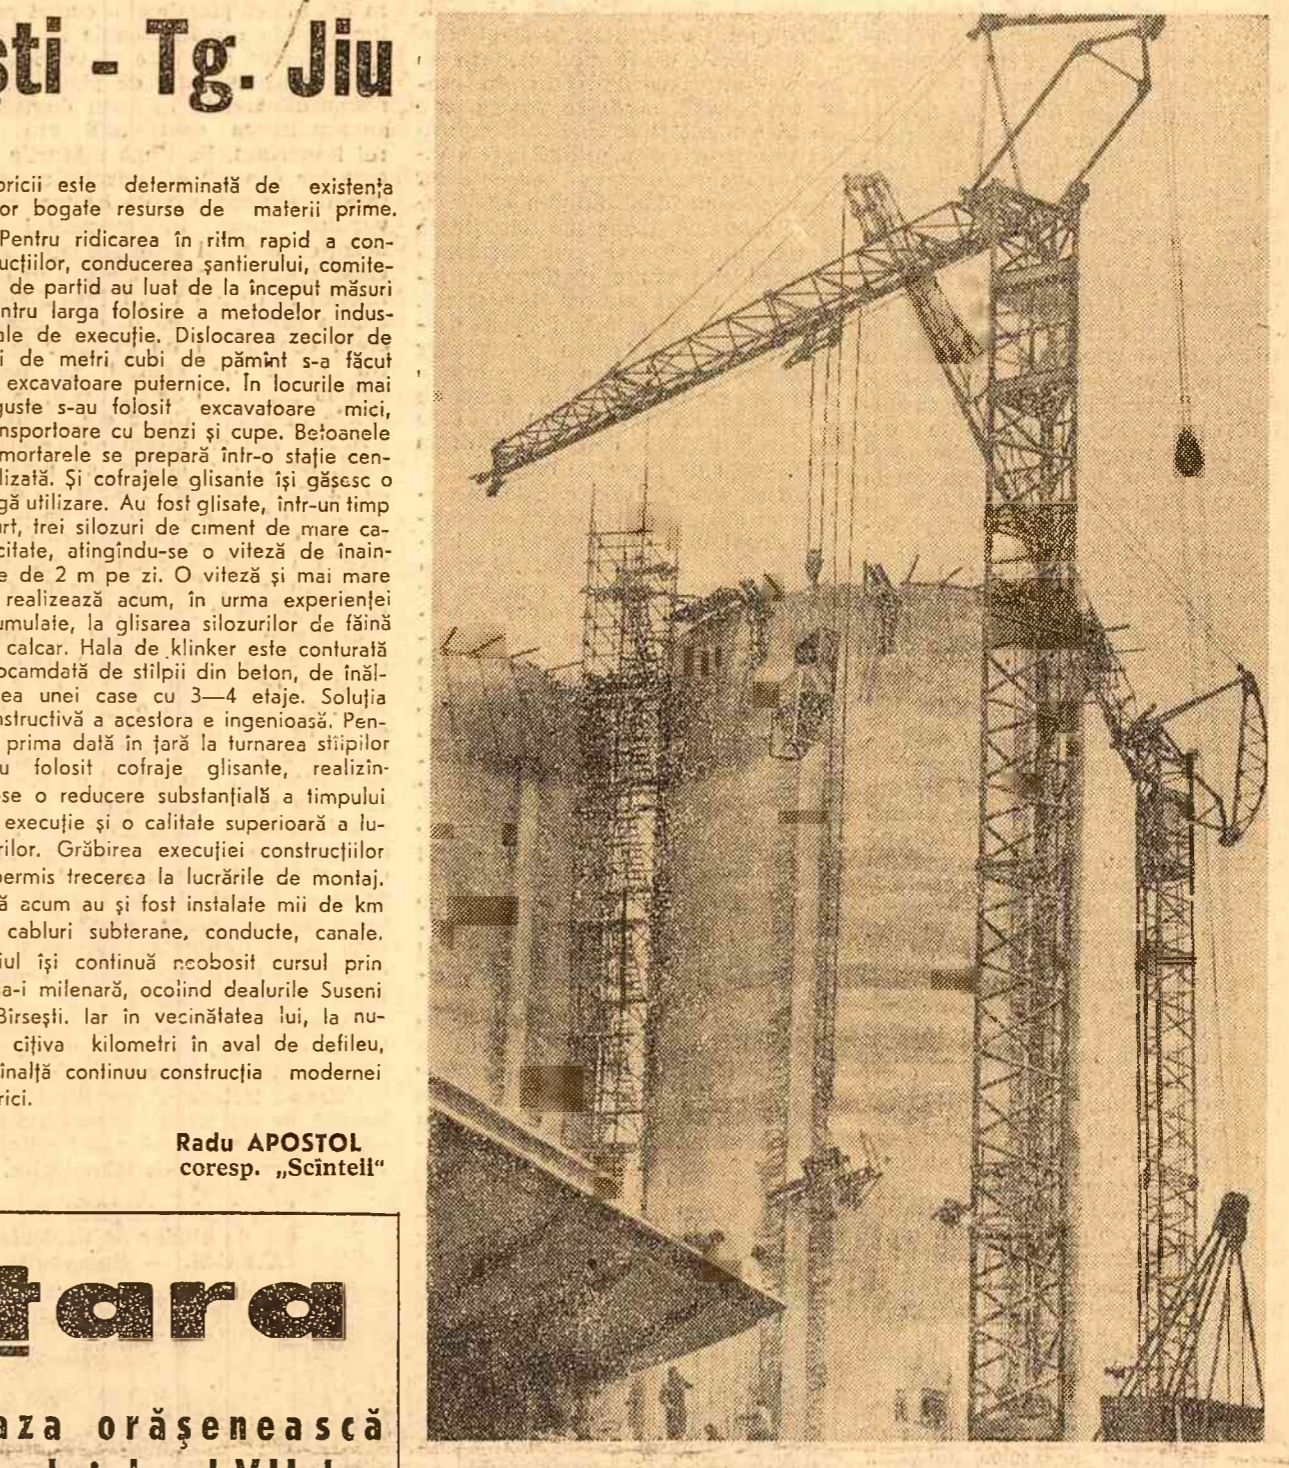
ști - Tg. Jiu

bricii este determinată de existența or bogate resurse de materii prime.

Pentru ridicarea în ritm rapid a conucțiilor, conducerea șantierului, comite- de partid au luat de la început măsuri ntru larga folosire a metodelor indusale de execuție. Dislocarea zecilor de i de metri cubi de pămînt s-a făcut excavatoare puternice. În locurile mai guste s-au folosit excavatoare mici, nsportoare cu benzi și cupe. Betoanele mortarele se prepară într-o stație cenlizată. Și cofrajele glisante își găsesc o gă utilizare. Au fost glisate, într-un timp rt, trei silozuri de ciment de mare cacitate, atingîndu-se o viteză de înainte de 2 m pe zi. O viteză și mai mare realizează acum, în urma experienței umulate, la glisarea silozurilor de făină calcar. Hala de klinker este conturată ocamdată de stîlpii din beton, de înălea unei case cu 3—4 etaje. Soluția nstructivă a acestora e ingenioasă. Pen- prima dată în țară la turnarea stîlpilor u folosit cofraje glisante, realizînse o reducere substanțială a timpului execuție și o calitate superioară a lurilor. Grăbirea execuției construcțiilor permis trecerea la lucrările de montaj. ă acum au și fost instalate mii de km cabluri subterane, conducte, canale. iul își continuă neobosit cursul prin a-i milenară, ocolind dealurile Suseni Bîrsești. Iar în vecinătatea lui, la nu- cîțiva kilometri în aval de defileu, înalță continuu construcția modernei rici.

Radu APOSTOL
coresp. „Scînteii"

tara

aza orășenească
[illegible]